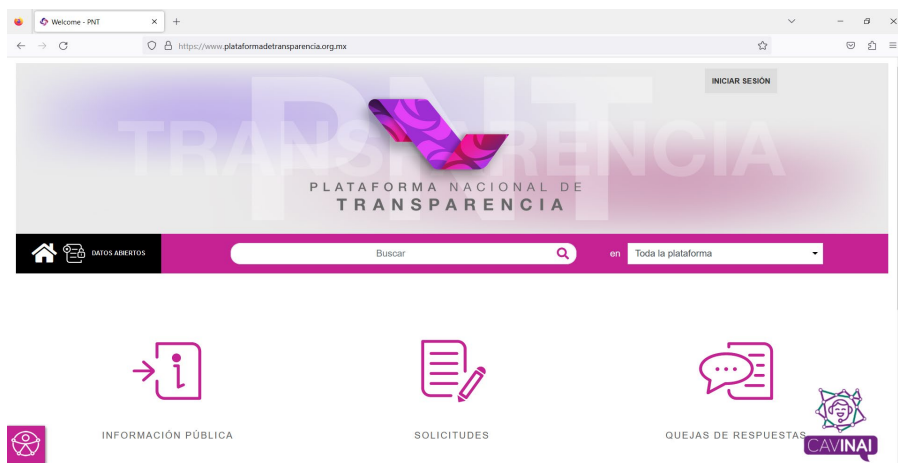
Welcome - PNT

https://www.plataformadetransparencia.org.mx

INICIAR SESIÓN

PNT

TRANSPARENCIA

PLATAFORMA NACIONAL DE

TRANSPARENCIA

DATOS ABIERTOS

Buscar

en

Toda la plataforma

INFORMACIÓN PÚBLICA

SOLICITUDES

QUEJAS DE RESPUESTAS

CAVINAI